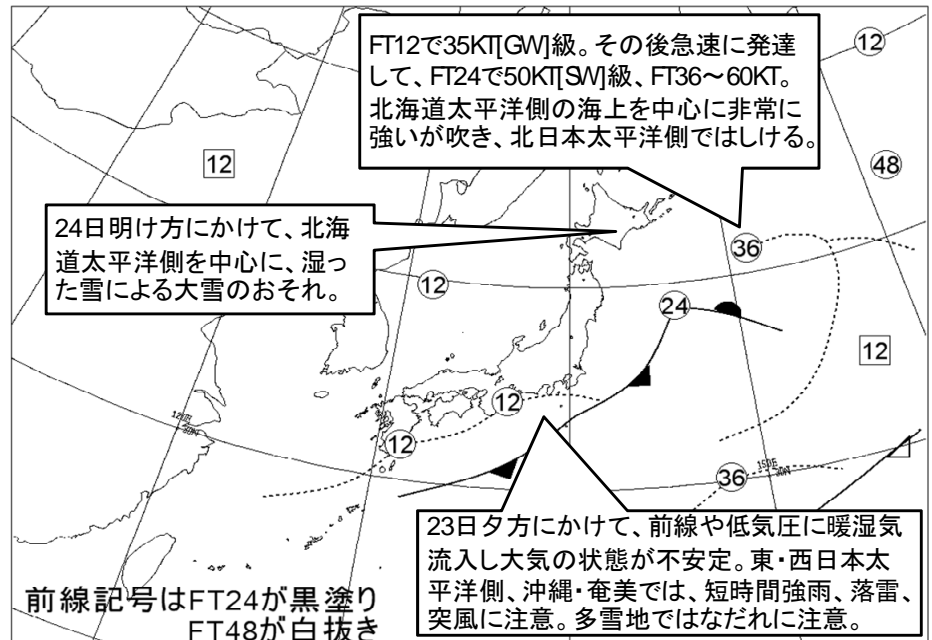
FT12で35KT[GW]級。その後急速に発達して、FT24で50KT[SW]級、FT36〜60KT。北海道太平洋側の海上を中心に非常に強いが吹き、北日本太平洋側ではしける。

12

12

48

24日明け方にかけて、北海道太平洋側を中心に、湿った雪による大雪のおそれ。

36

12

24

12

12

12

36

23日夕方にかけて、前線や低気圧に暖湿気流入し大気の状態が不安定。東・西日本太平洋側、沖縄・奄美では、短時間強雨、落雷、突風に注意。多雪地ではなだれに注意。

前線記号はFT24が黒塗り
FT48が白抜き